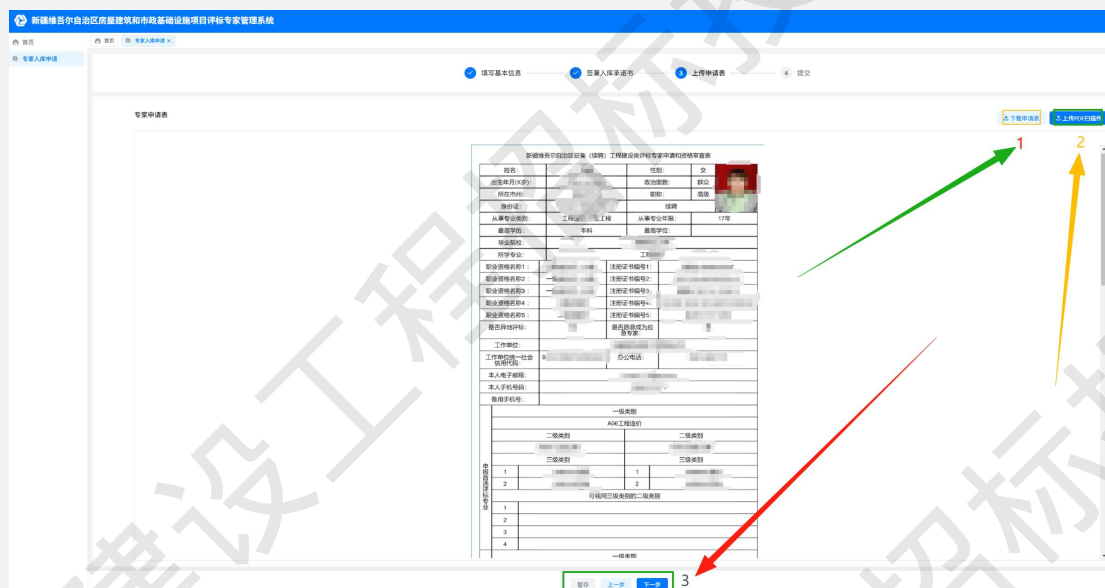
新疆维吾尔自治区房屋建筑和市政基础设施项目评标专家管理系统

首页

专家入库申请

首页　专家入库申请 ×

填写基本信息　签署入库承诺书　3 上传申请表　4 提交

专家申请表

下载申请表　上传PDF扫描件

1　2

新疆维吾尔自治区征集（续聘）工程建设类评标专家申请和资格审查表

| 姓名: | | 性别: | 女 |
|---|---|---|---|
| 出生年月(X岁): | | 政治面貌: | 群众 |
| 所在市州: | | 职称: | 高级 |
| 身份证: | | | 续聘 |
| 从事专业类别: | 工程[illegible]工程 | 从事专业年限: | 17年 |
| 最高学历: | 本科 | 最高学位: | |
| 毕业院校: | | | |
| 所学专业: | 工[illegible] | | |
| 职业资格名称1: | | 注册证书编号1: | |
| 职业资格名称2: | | 注册证书编号2: | |
| 职业资格名称3: | | 注册证书编号3: | |
| 职业资格名称4: | | 注册证书编号4: | |
| 职业资格名称5: | | 注册证书编号5: | |
| 是否异地评标: | | 是否愿意成为应急专家: | |
| 工作单位: | | | |
| 工作单位统一社会信用代码: | | 办公电话: | |
| 本人电子邮箱: | | | |
| 本人手机号码: | | | |
| 备用手机号: | | | |

申报评标专业

一级类别

A06工程造价

二级类别　二级类别

三级类别　三级类别

1　1

2　2

可视同三级类别的二级类别

1
2
3
4

一级类别

暂存　上一步　下一步　3